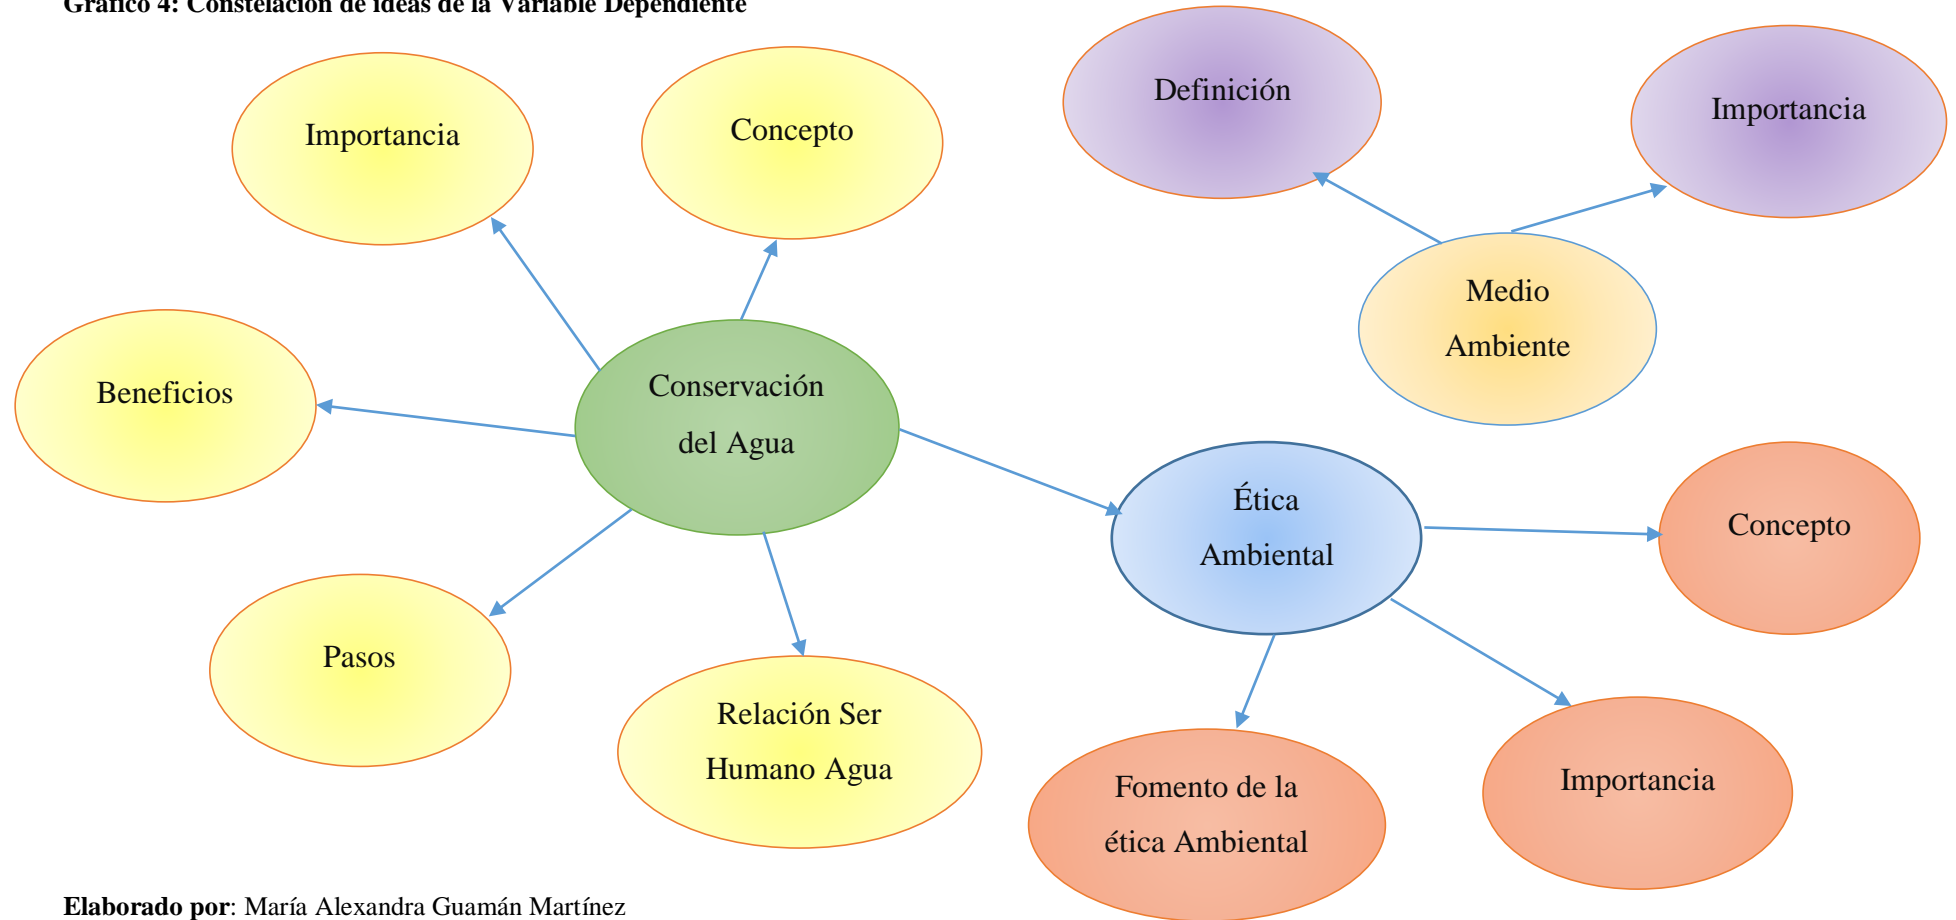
Gráfico 4: Constelación de ideas de la Variable Dependiente

Importancia

Concepto

Definición

Importancia

Medio Ambiente

Beneficios

Conservación del Agua

Ética Ambiental

Concepto

Pasos

Relación Ser Humano Agua

Fomento de la ética Ambiental

Importancia

Elaborado por: María Alexandra Guamán Martínez